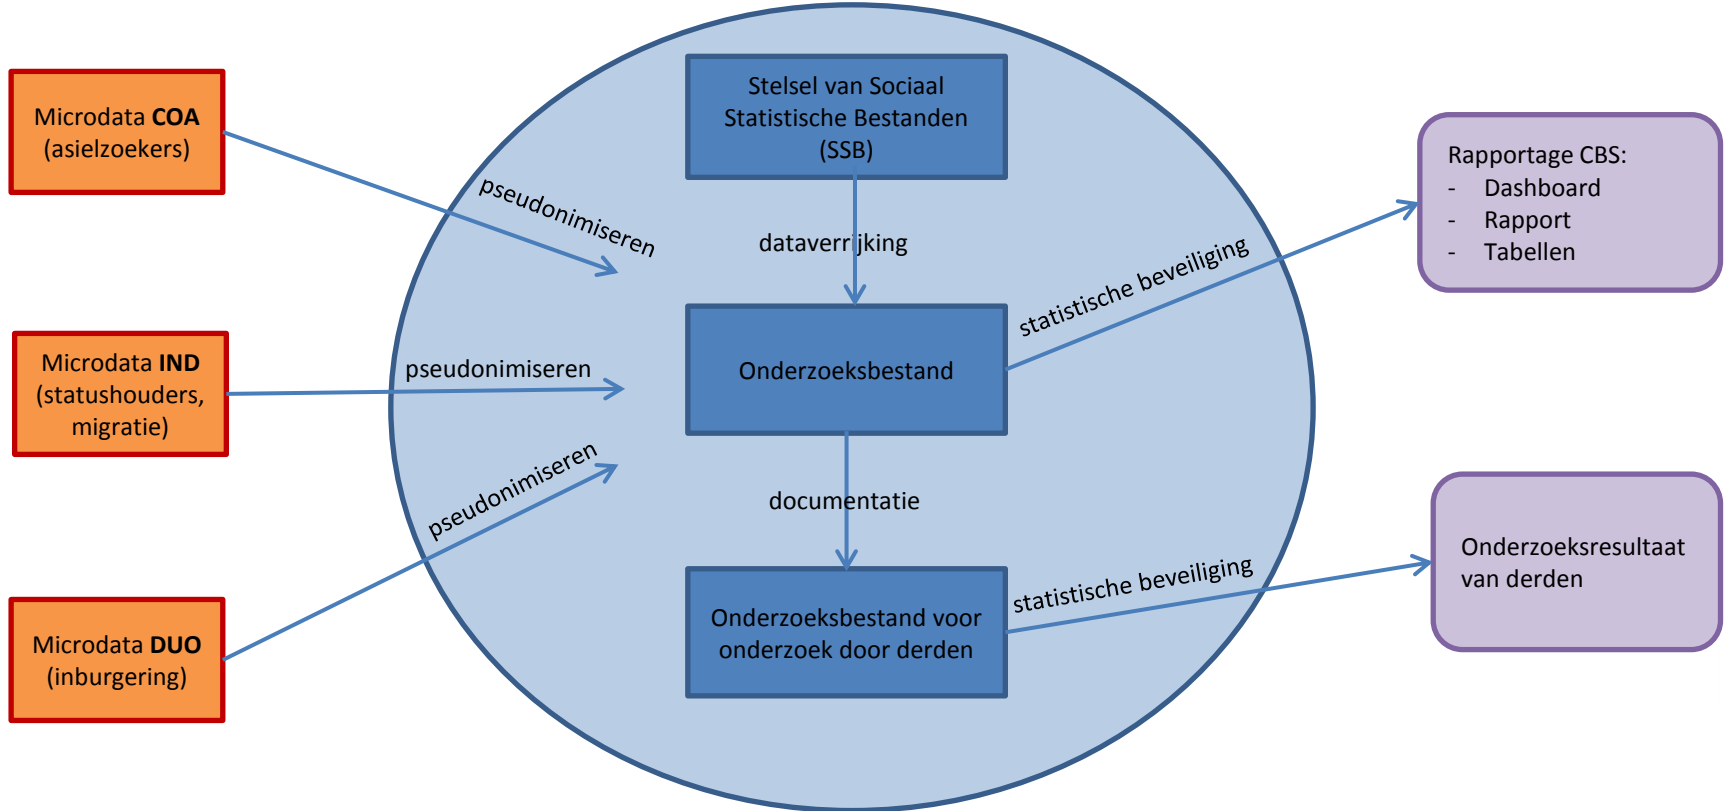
Microdata **COA** (asielzoekers)

Microdata **IND** (statushouders, migratie)

Microdata **DUO** (inburgering)

pseudonimiseren

pseudonimiseren

pseudonimiseren

Stelsel van Sociaal Statistische Bestanden (SSB)

dataverrijking

Onderzoeksbestand

documentatie

Onderzoeksbestand voor onderzoek door derden

statistische beveiliging

statistische beveiliging

Rapportage CBS:
- Dashboard
- Rapport
- Tabellen

Onderzoeksresultaat van derden